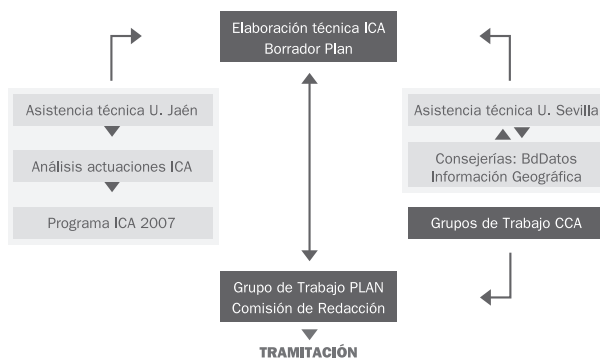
Elaboración técnica ICA
Borrador Plan

Asistencia técnica U. Jaén

Análisis actuaciones ICA

Programa ICA 2007

Asistencia técnica U. Sevilla

Consejerías: BdDatos
Información Geográfica

Grupos de Trabajo CCA

Grupo de Trabajo PLAN
Comisión de Redacción

TRAMITACIÓN